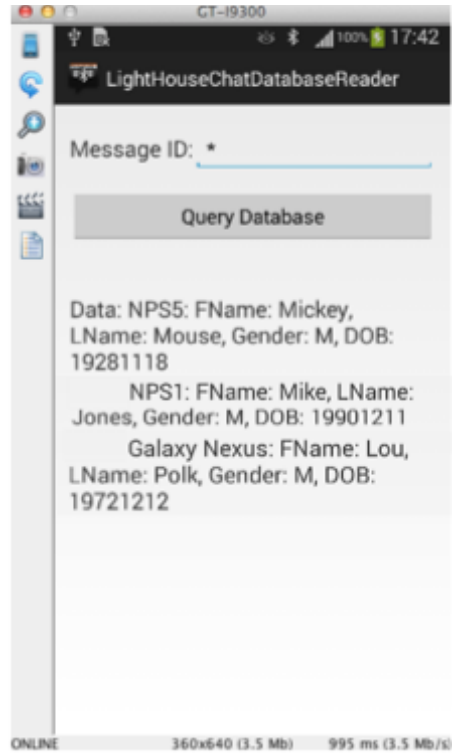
GT-I9300

100% 17:42

LightHouseChatDatabaseReader

Message ID: *

Query Database

Data: NPS5: FName: Mickey, LName: Mouse, Gender: M, DOB: 19281118
NPS1: FName: Mike, LName: Jones, Gender: M, DOB: 19901211
Galaxy Nexus: FName: Lou, LName: Polk, Gender: M, DOB: 19721212

ONLINE 360x640 (3.5 Mb) 995 ms (3.5 Mb/s)